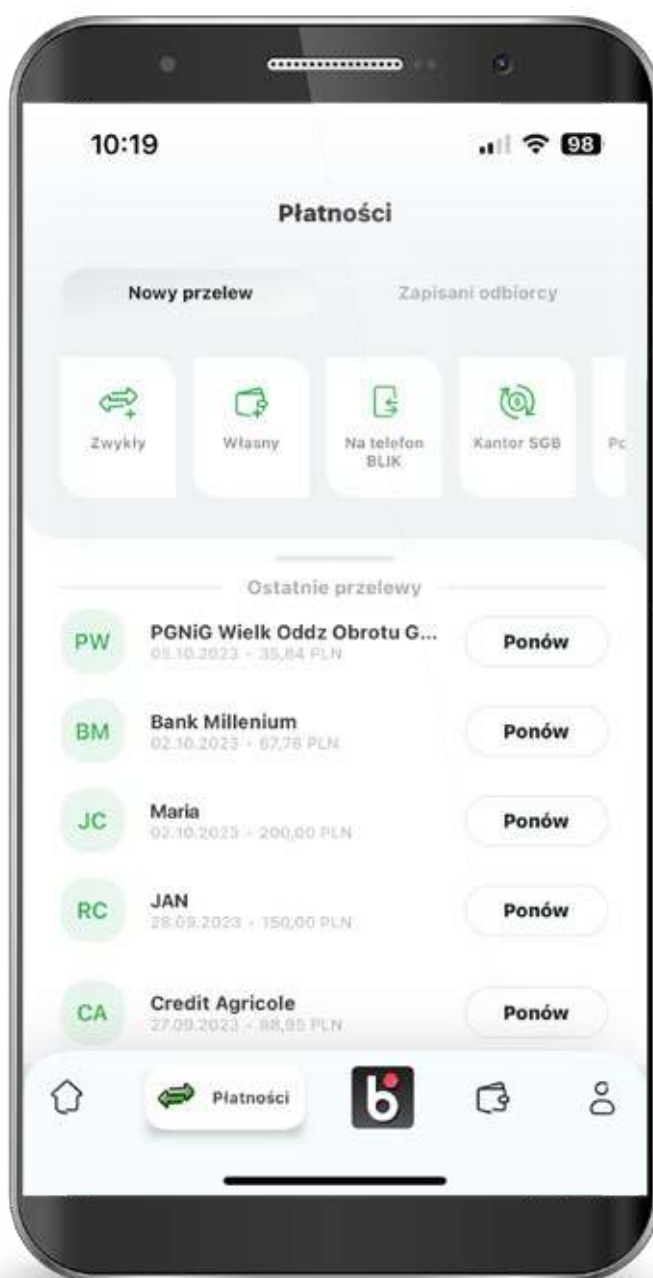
10:19

98

Płatności

Nowy przelew

Zapisani odbiorcy

Zwykły

Własny

Na telefon BLIK

Kantor SGB

Pc

Ostatnie przelewy

PW PGNiG Wielk Oddz Obrotu G...
05.10.2023 · 35,84 PLN
Ponów

BM Bank Millenium
02.10.2023 · 67,76 PLN
Ponów

JC Maria
02.10.2023 · 200,00 PLN
Ponów

RC JAN
28.09.2023 · 150,00 PLN
Ponów

CA Credit Agricole
27.09.2023 · 88,95 PLN
Ponów

Płatności